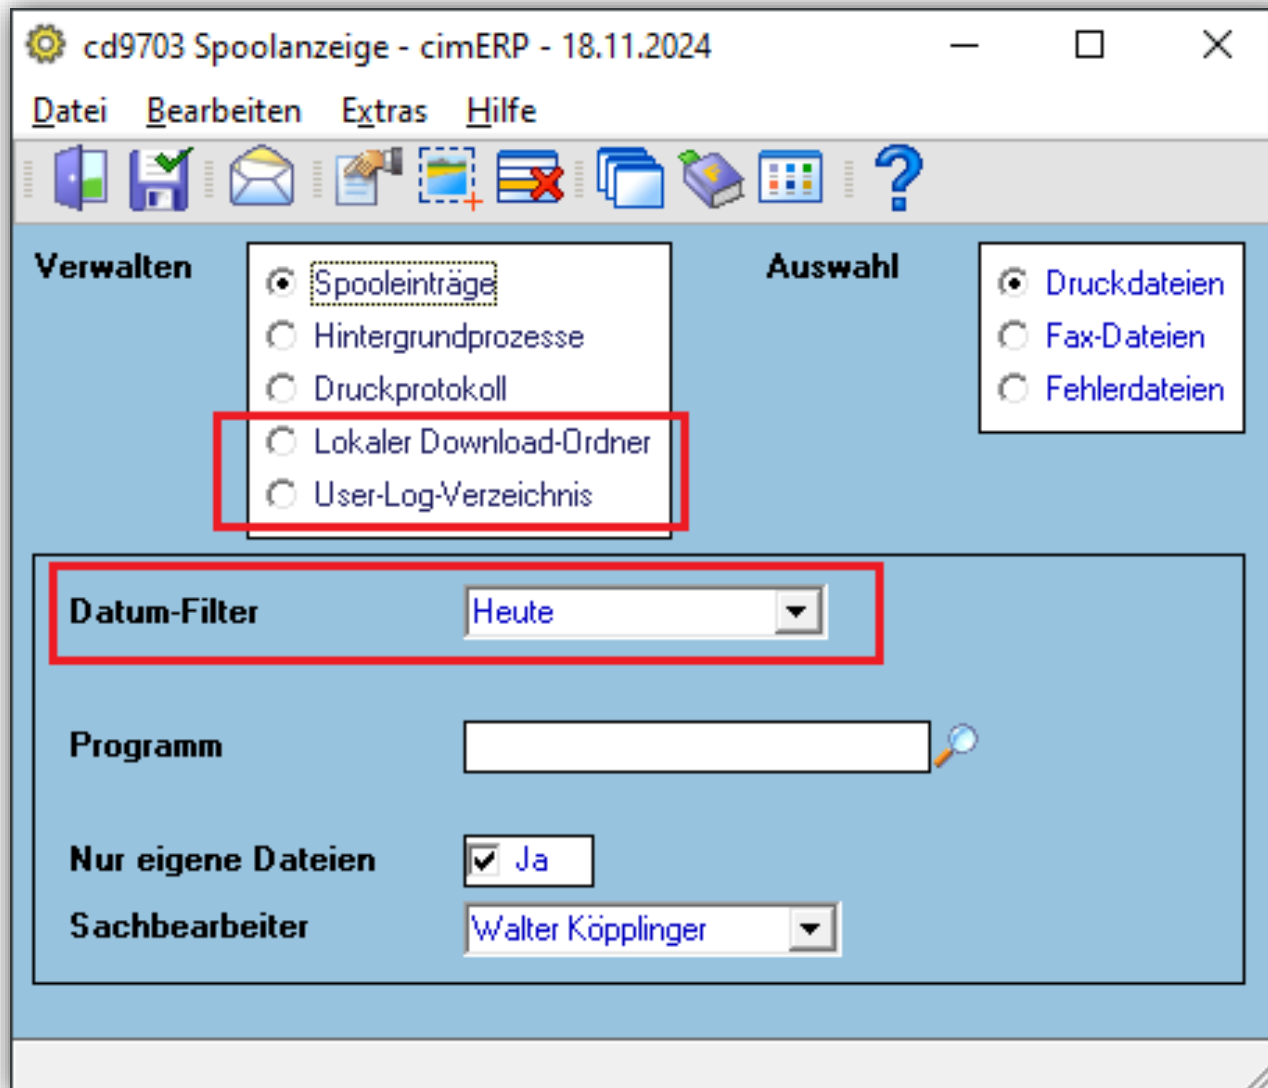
cd9703 Spoolanzeige - cimERP - 18.11.2024

Datei Bearbeiten Extras Hilfe

Verwalten
Spooleinträge
Hintergrundprozesse
Druckprotokoll
Lokaler Download-Ordner
User-Log-Verzeichnis

Auswahl
Druckdateien
Fax-Dateien
Fehlerdateien

Datum-Filter Heute

Programm

Nur eigene Dateien Ja

Sachbearbeiter Walter Köpplinger